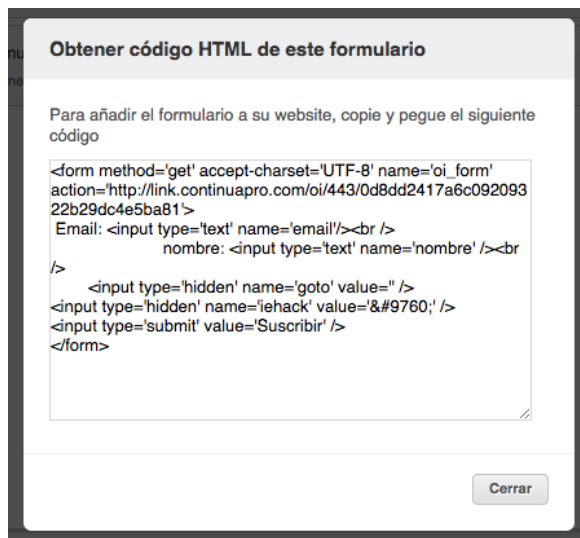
Obtener código HTML de este formulario

Para añadir el formulario a su website, copie y pegue el siguiente código

<form method='get' accept-charset='UTF-8' name='oi_form' action='http://link.continuapro.com/oi/443/0d8dd2417a6c09209322b29dc4e5ba81'>
Email: <input type='text' name='email'/><br />
nombre: <input type='text' name='nombre' /><br />
<input type='hidden' name='goto' value='' />
<input type='hidden' name='iehack' value='&#9760;' />
<input type='submit' value='Suscribir' />
</form>

Cerrar